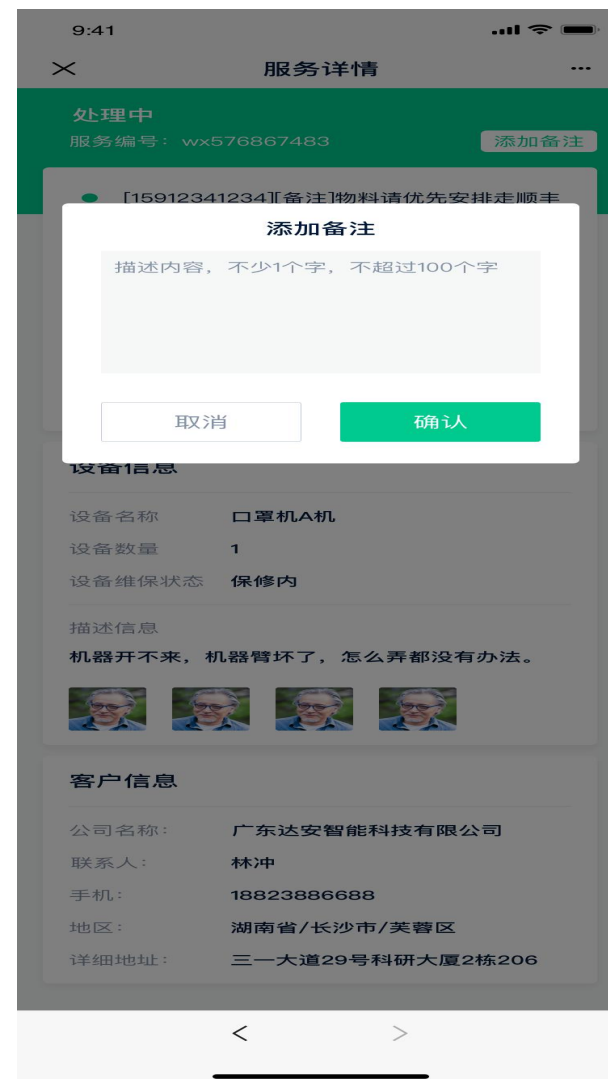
9:41

×
服务详情
···

处理中
服务编号：wx576867483
添加备注

[15912341234][备注]物料请优先安排走顺丰

添加备注

描述内容，不少1个字，不超过100个字

取消
确认

设备信息

设备名称 口罩机A机
设备数量 1
设备维保状态 保修内

描述信息
机器开不来，机器臂坏了，怎么弄都没有办法。

客户信息

公司名称： 广东达安智能科技有限公司
联系人： 林冲
手机： 18823886688
地区： 湖南省/长沙市/芙蓉区
详细地址： 三一大道29号科研大厦2栋206

<
>